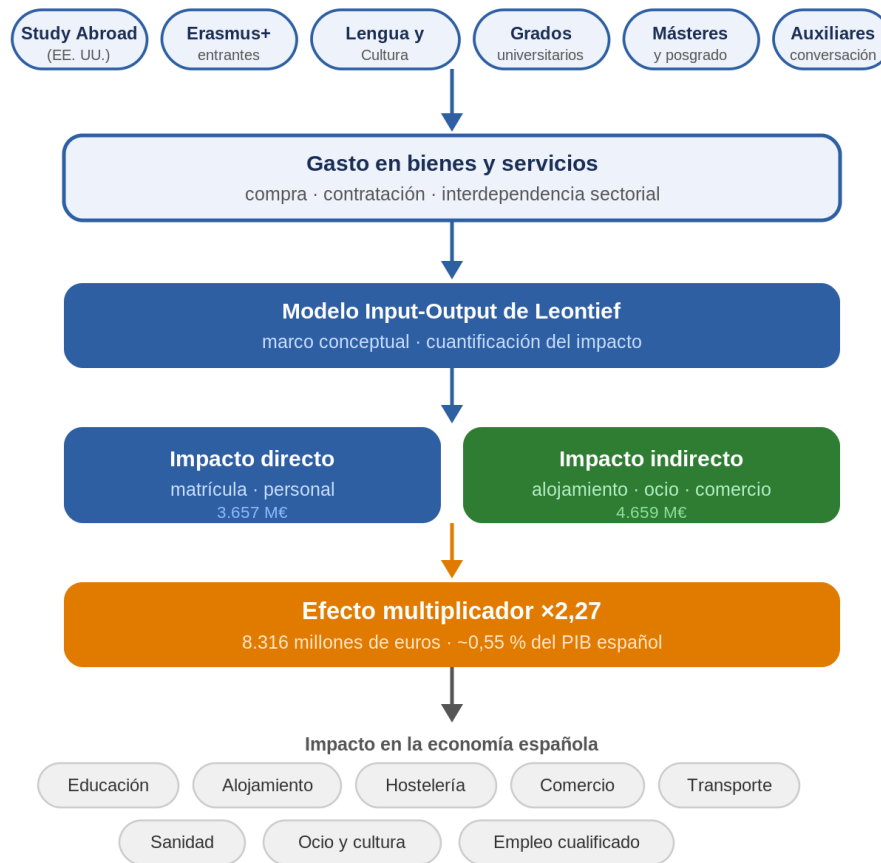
Study Abroad
(EE. UU.)

Erasmus+
entrantes

Lengua y
Cultura

Grados
universitarios

Másteres
y posgrado

Auxiliares
conversación

Gasto en bienes y servicios
compra · contratación · interdependencia sectorial

Modelo Input-Output de Leontief
marco conceptual · cuantificación del impacto

Impacto directo
matrícula · personal
3.657 M€

Impacto indirecto
alojamiento · ocio · comercio
4.659 M€

Efecto multiplicador ×2,27
8.316 millones de euros · ~0,55 % del PIB español

Impacto en la economía española

Educación
Alojamiento
Hostelería
Comercio
Transporte
Sanidad
Ocio y cultura
Empleo cualificado